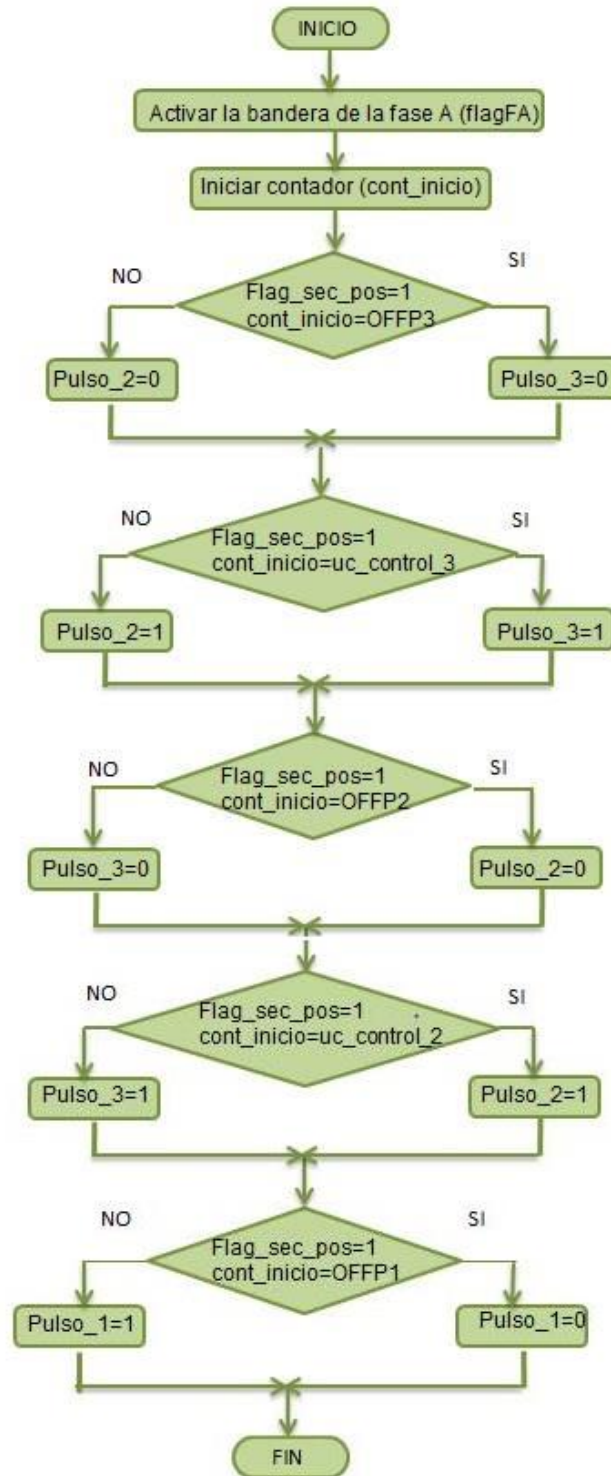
INICIO

Activar la bandera de la fase A (flagFA)

Iniciar contador (cont_inicio)

NO

SI

Flag_sec_pos=1
cont_inicio=OFFP3

Pulso_2=0

Pulso_3=0

NO

SI

Flag_sec_pos=1
cont_inicio=uc_control_3

Pulso_2=1

Pulso_3=1

NO

SI

Flag_sec_pos=1
cont_inicio=OFFP2

Pulso_3=0

Pulso_2=0

NO

SI

Flag_sec_pos=1
cont_inicio=uc_control_2

Pulso_3=1

Pulso_2=1

NO

SI

Flag_sec_pos=1
cont_inicio=OFFP1

Pulso_1=1

Pulso_1=0

FIN